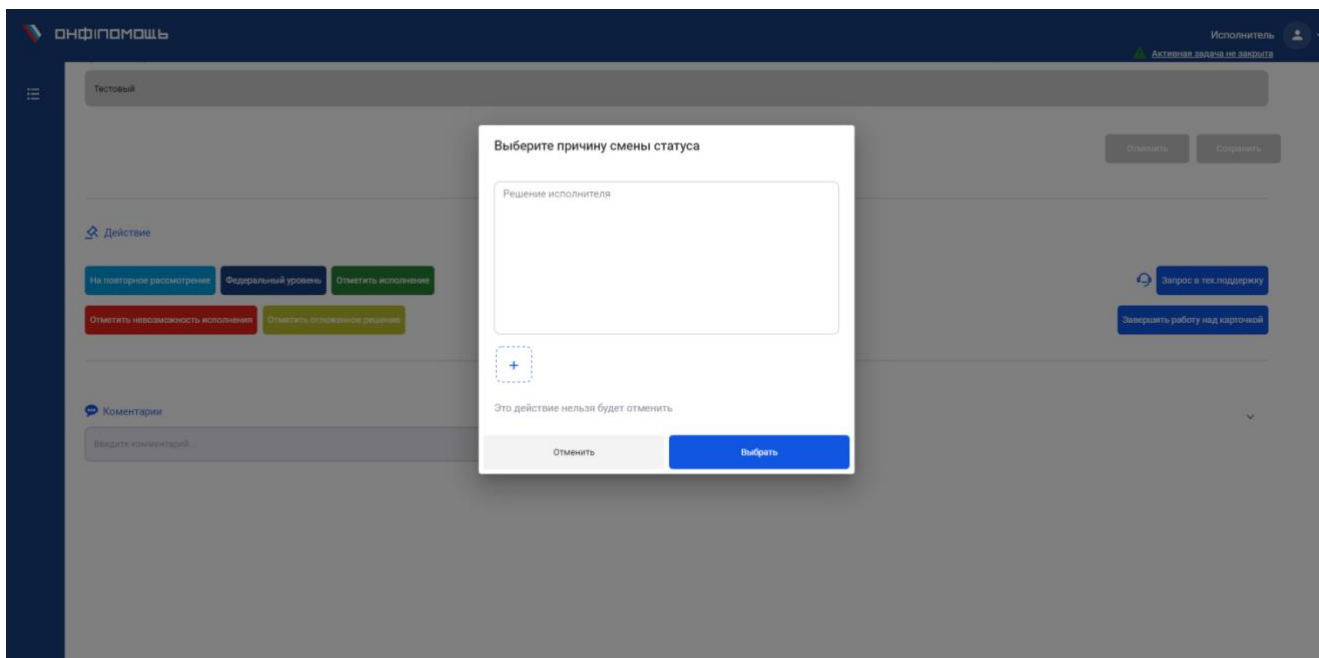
ОНФ|ПОМОЩЬ

Исполнитель
Активная задача не закрыта

Тестовый

Отменить Сохранить

Действие

На повторное рассмотрение Федеральный уровень Отметить исполнение

Отметить невозможность исполнения Отметить отложенное решение

Запрос в тех.поддержку

Завершить работу над карточкой

Коментарии

Введите комментарий...

Выберите причину смены статуса

Решение исполнителя

+

Это действие нельзя будет отменить

Отменить

Выбрать